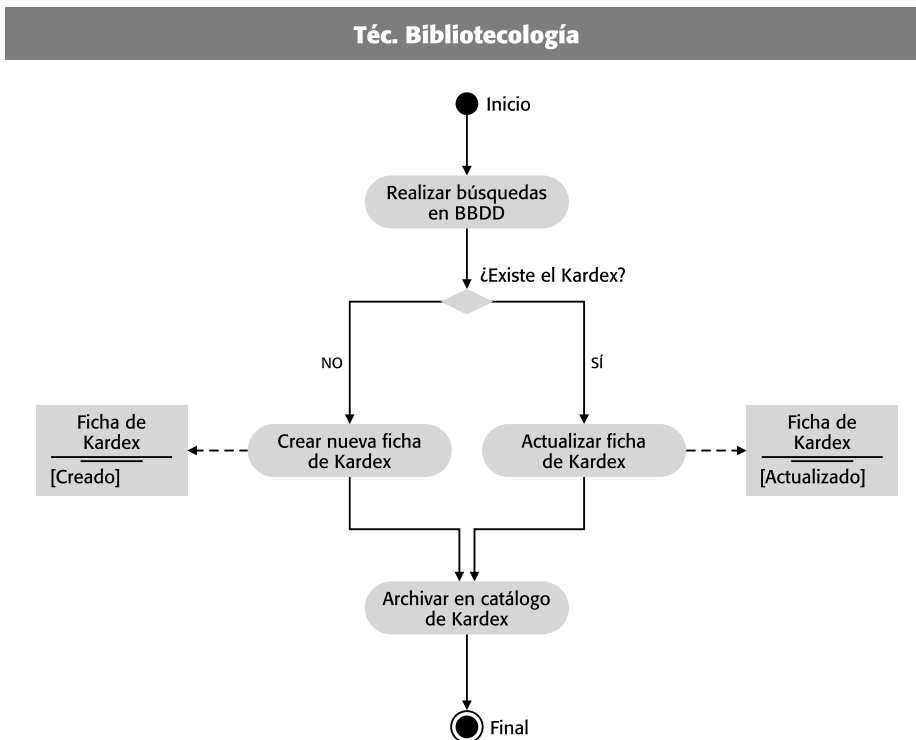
Téc. Bibliotecología

Inicio

Realizar búsquedas en BBDD

¿Existe el Kardex?

NO

SÍ

Ficha de Kardex
[Creado]

Crear nueva ficha de Kardex

Actualizar ficha de Kardex

Ficha de Kardex
[Actualizado]

Archivar en catálogo de Kardex

Final